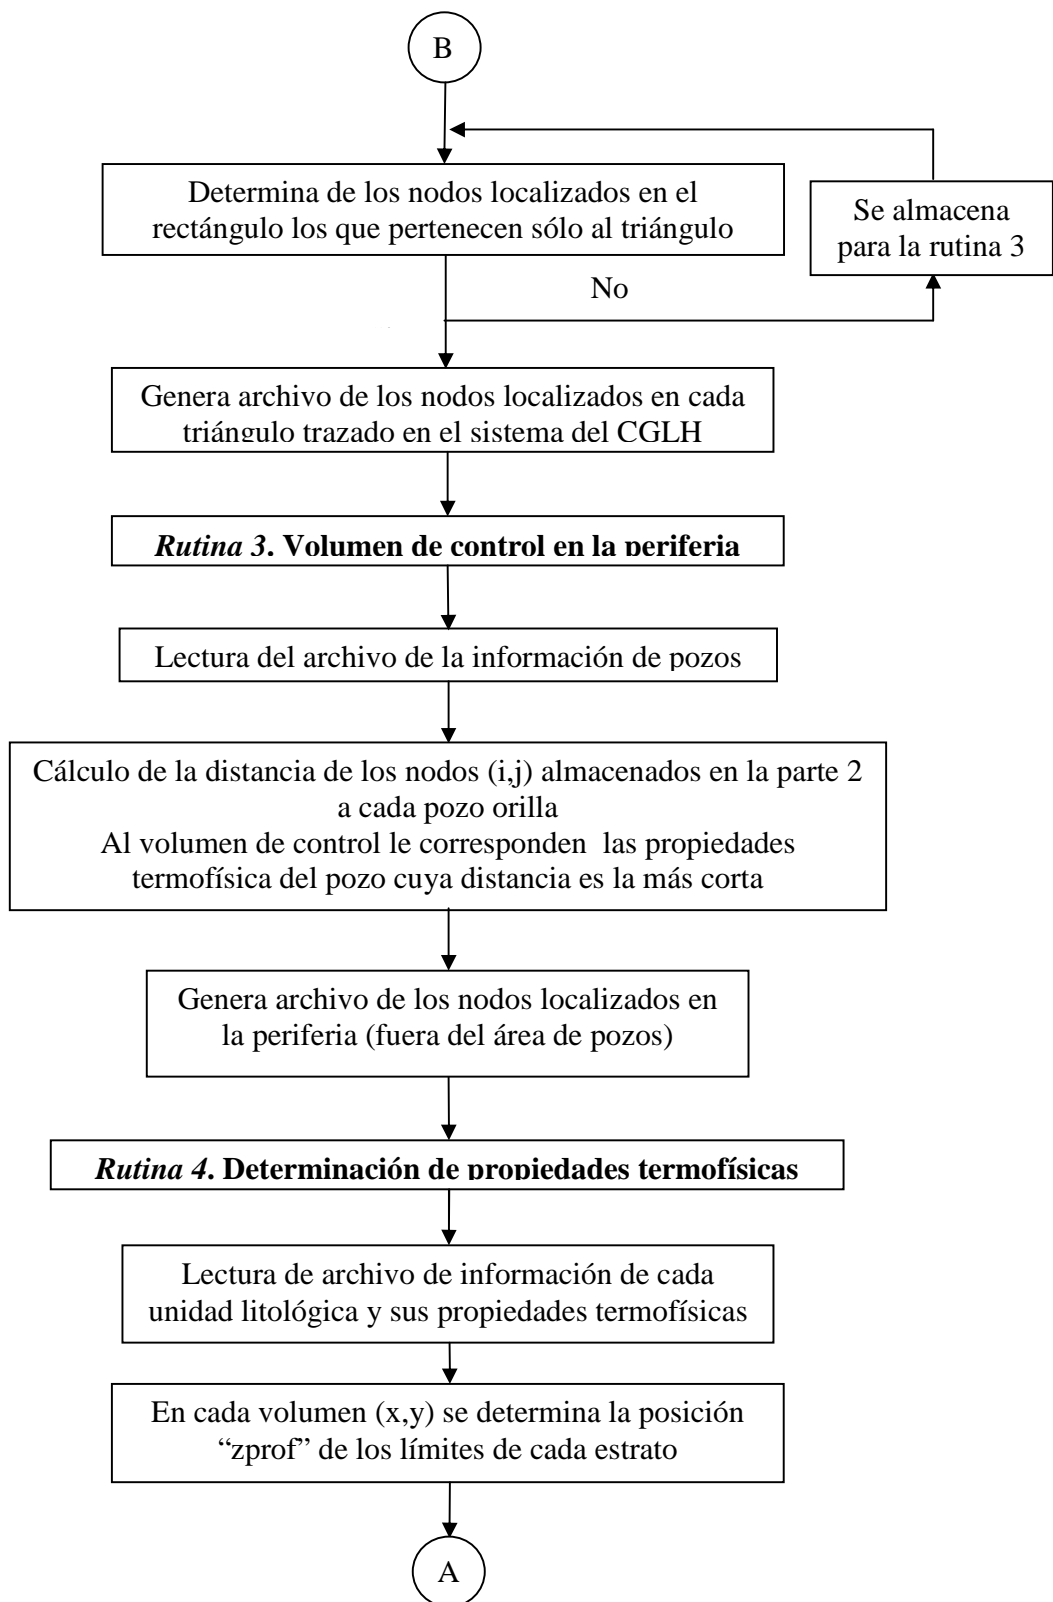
B

Determina de los nodos localizados en el rectángulo los que pertenecen sólo al triángulo

Se almacena para la rutina 3

No

Genera archivo de los nodos localizados en cada triángulo trazado en el sistema del CGLH

*Rutina 3*. **Volumen de control en la periferia**

Lectura del archivo de la información de pozos

Cálculo de la distancia de los nodos (i,j) almacenados en la parte 2 a cada pozo orilla
Al volumen de control le corresponden las propiedades termofísica del pozo cuya distancia es la más corta

Genera archivo de los nodos localizados en la periferia (fuera del área de pozos)

*Rutina 4*. **Determinación de propiedades termofísicas**

Lectura de archivo de información de cada unidad litológica y sus propiedades termofísicas

En cada volumen (x,y) se determina la posición "zprof" de los límites de cada estrato

A